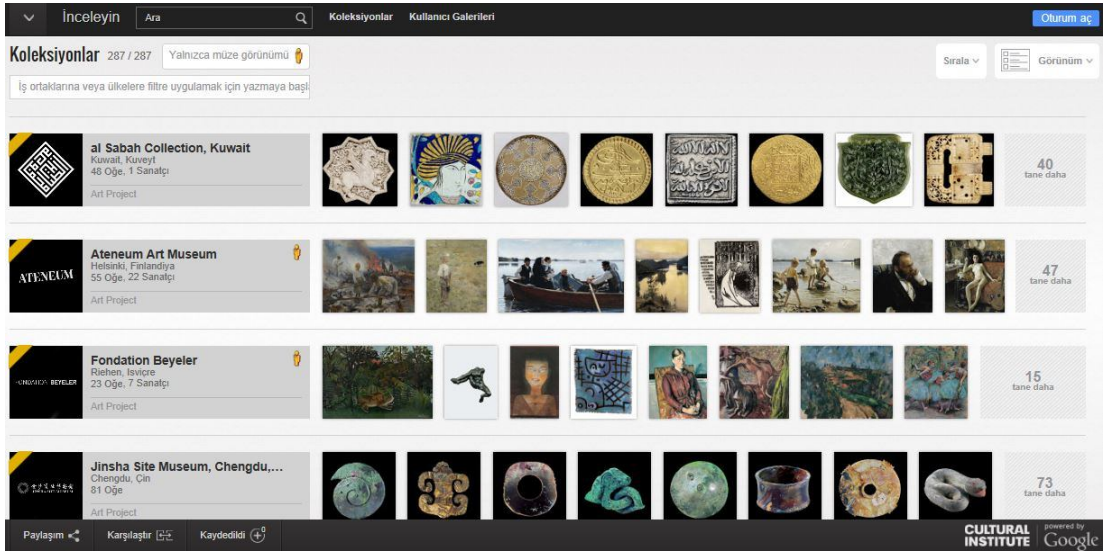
İnceleyin Ara Koleksiyonlar Kullanıcı Galerileri Oturum aç

Koleksiyonlar 287 / 287 Yalnızca müze görünümü

İş ortaklarına veya ülkelere filtre uygulamak için yazmaya başl

Sırala Görünüm

al Sabah Collection, Kuwait
Kuwait, Kuveyt
48 Öğe, 1 Sanatçı
Art Project

40 tane daha

ATENEUM

Ateneum Art Museum
Helsinki, Finlandiya
55 Öğe, 22 Sanatçı
Art Project

47 tane daha

FONDATION BEYELER

Fondation Beyeler
Riehen, Isviçre
23 Öğe, 7 Sanatçı
Art Project

15 tane daha

Jinsha Site Museum, Chengdu,...
Chengdu, Çin
81 Öğe
Art Project

73 tane daha

Paylaşım Karşılaştır Kaydedildi 0

CULTURAL INSTITUTE powered by Google